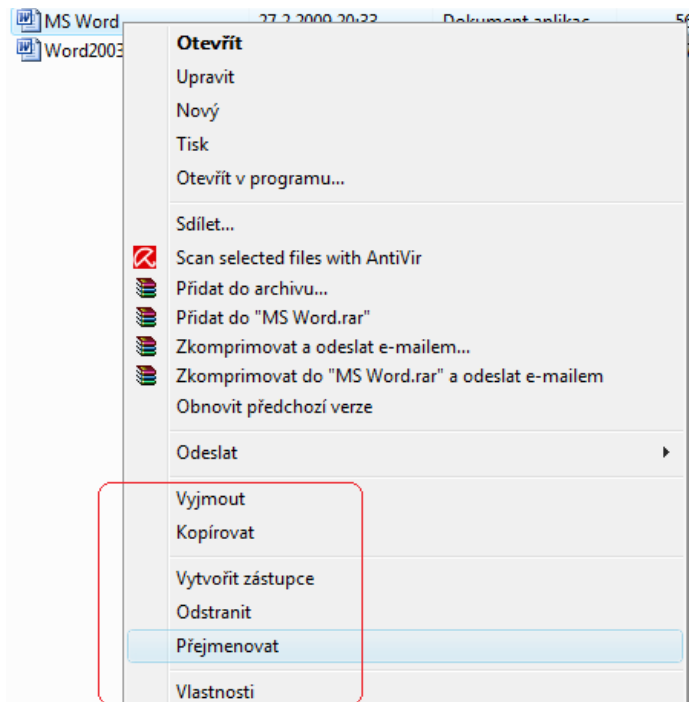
MS Word 27.2.2009 20:33 Dokument aplikac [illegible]
Word2003

Otevřít
Upravit
Nový
Tisk
Otevřít v programu...

Sdílet...
Scan selected files with AntiVir
Přidat do archivu...
Přidat do "MS Word.rar"
Zkomprimovat a odeslat e-mailem...
Zkomprimovat do "MS Word.rar" a odeslat e-mailem
Obnovit předchozí verze

Odeslat

Vyjmout
Kopírovat

Vytvořit zástupce
Odstranit
Přejmenovat

Vlastnosti